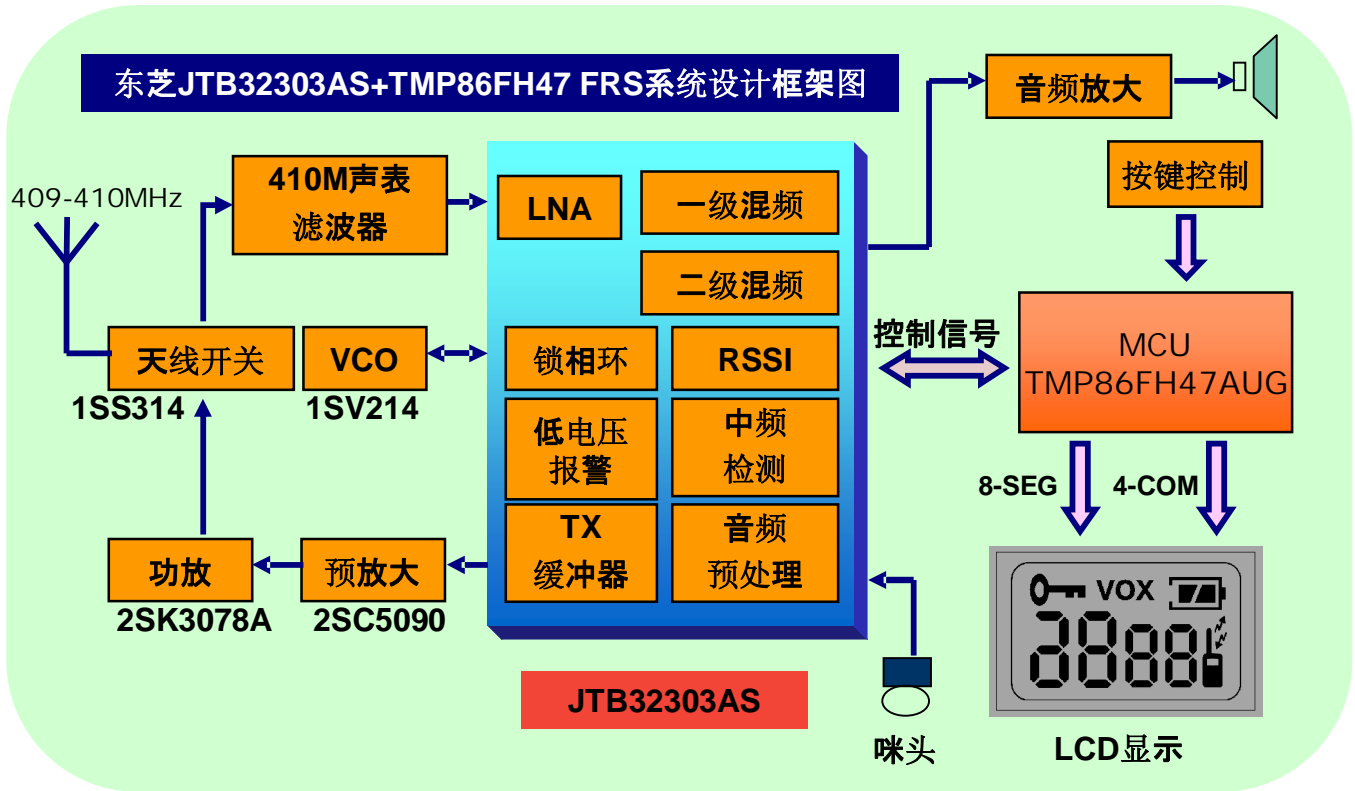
东芝JTB32303AS+TMP86FH47 FRS系统设计框架图

409-410MHz

410M声表滤波器

LNA

一级混频

二级混频

音频放大

按键控制

天线开关

1SS314

VCO

1SV214

锁相环

RSSI

控制信号

MCU
TMP86FH47AUG

低电压报警

中频检测

8-SEG

4-COM

TX缓冲器

音频预处理

功放

2SK3078A

预放大

2SC5090

VOX

d888

JTB32303AS

咪头

LCD显示